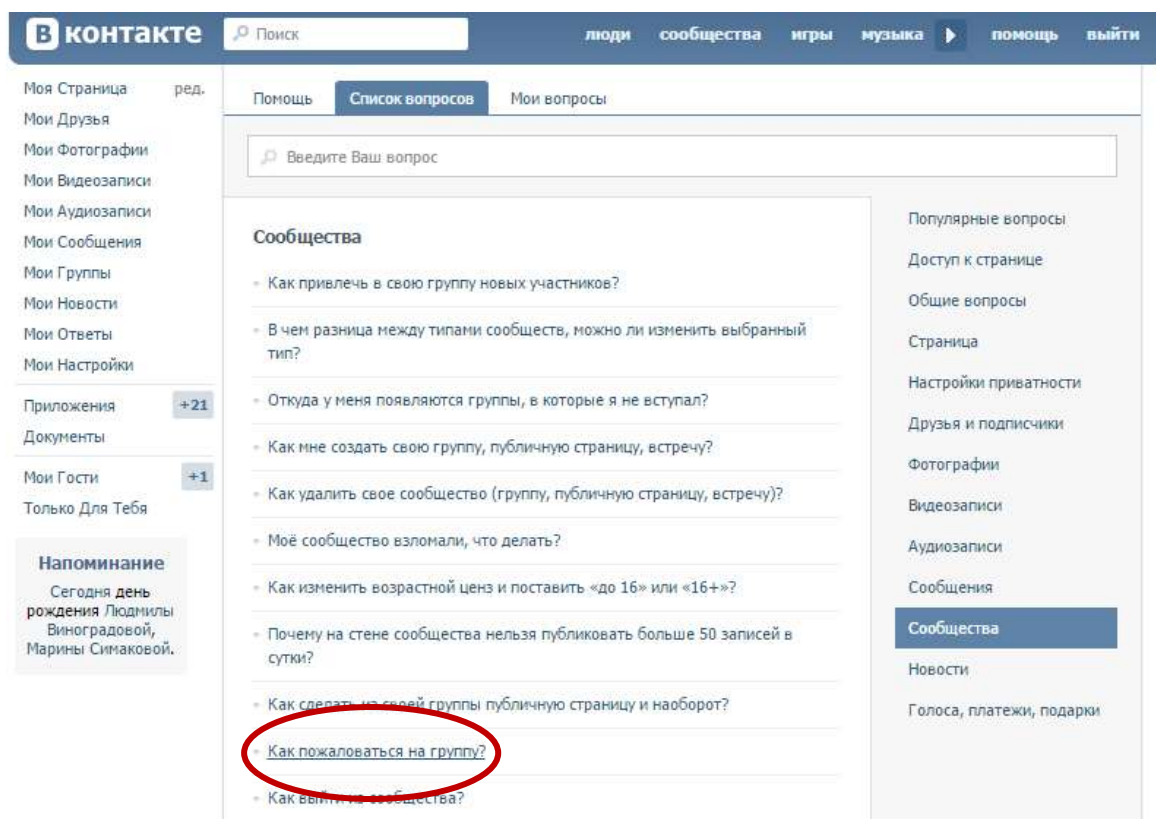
В контакте

Поиск

люди сообщества игры музыка помощь выйти

Моя Страница ред.
Мои Друзья
Мои Фотографии
Мои Видеозаписи
Мои Аудиозаписи
Мои Сообщения
Мои Группы
Мои Новости
Мои Ответы
Мои Настройки

Приложения +21
Документы

Мои Гости +1
Только Для Тебя

Напоминание

Сегодня день рождения Людмилы Виноградовой, Марины Симаковой.

Помощь | Список вопросов | Мои вопросы

Введите Ваш вопрос

Сообщества

Как привлечь в свою группу новых участников?

В чем разница между типами сообществ, можно ли изменить выбранный тип?

Откуда у меня появляются группы, в которые я не вступал?

Как мне создать свою группу, публичную страницу, встречу?

Как удалить свое сообщество (группу, публичную страницу, встречу)?

Моё сообщество взломали, что делать?

Как изменить возрастной ценз и поставить «до 16» или «16+»?

Почему на стене сообщества нельзя публиковать больше 50 записей в сутки?

Как сделать из своей группы публичную страницу и наоборот?

Как пожаловаться на группу?

Как выйти из сообщества?

Популярные вопросы
Доступ к странице
Общие вопросы
Страница
Настройки приватности
Друзья и подписчики
Фотографии
Видеозаписи
Аудиозаписи
Сообщения
Сообщества
Новости
Голоса, платежи, подарки